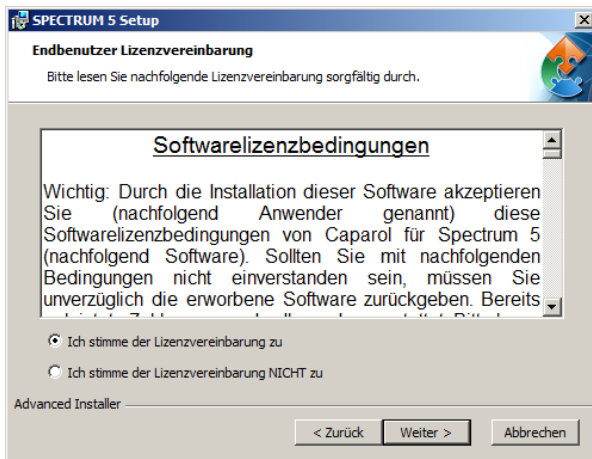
SPECTRUM 5 Setup

Endbenutzer Lizenzvereinbarung

Bitte lesen Sie nachfolgende Lizenzvereinbarung sorgfältig durch.

Softwarelizenzbedingungen

Wichtig: Durch die Installation dieser Software akzeptieren Sie (nachfolgend Anwender genannt) diese Softwarelizenzbedingungen von Caparol für Spectrum 5 (nachfolgend Software). Sollten Sie mit nachfolgenden Bedingungen nicht einverstanden sein, müssen Sie unverzüglich die erworbene Software zurückgeben. Bereits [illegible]

Ich stimme der Lizenzvereinbarung zu

Ich stimme der Lizenzvereinbarung NICHT zu

Advanced Installer

< Zurück

Weiter >

Abbrechen